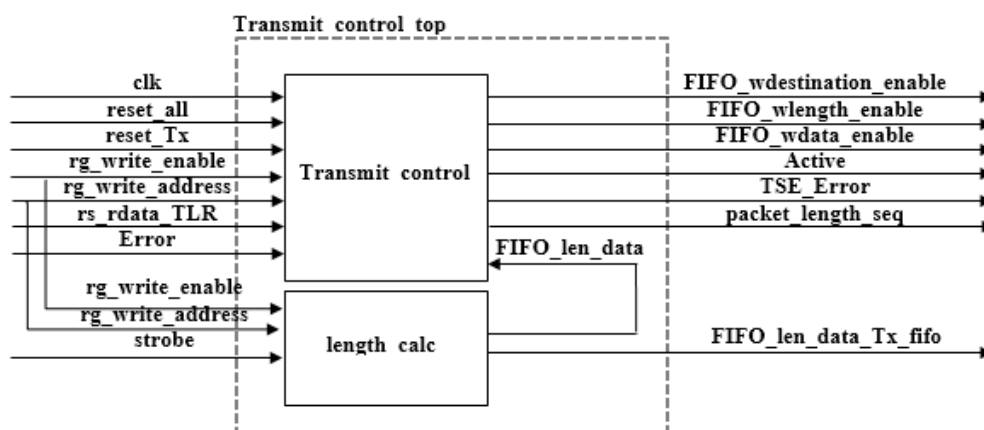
Transmit control top

clk
reset_all
reset_Tx
rg_write_enable
rg_write_address
rs_rdata_TLR
Error

Transmit control

FIFO_wdestination_enable
FIFO_wlength_enable
FIFO_wdata_enable
Active
TSE_Error
packet_length_seq

FIFO_len_data

rg_write_enable
rg_write_address
strobe

length calc

FIFO_len_data_Tx_fifo